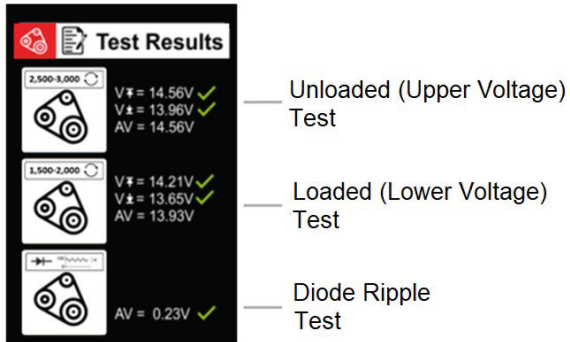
Test Results

2,500-3,000

V ⊼ = 14.56V
V ⊻ = 13.96V
AV = 14.56V

Unloaded (Upper Voltage) Test

1,500-2,000

V ⊼ = 14.21V
V ⊻ = 13.65V
AV = 13.93V

Loaded (Lower Voltage) Test

AV = 0.23V

Diode Ripple Test